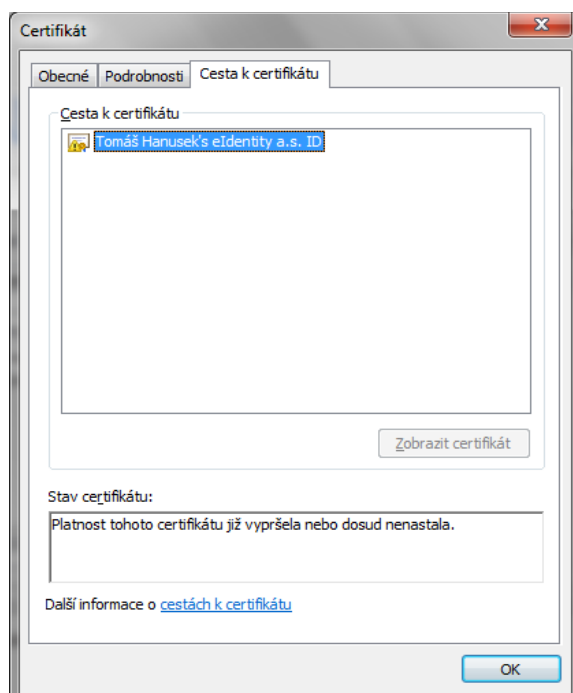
Certifikát

Obecné | Podrobnosti | Cesta k certifikátu

Cesta k certifikátu

Tomáš Hanusek's eIdentity a.s. ID

Zobrazit certifikát

Stav certifikátu:

Platnost tohoto certifikátu již vypršela nebo dosud nenastala.

Další informace o cestách k certifikátu

OK